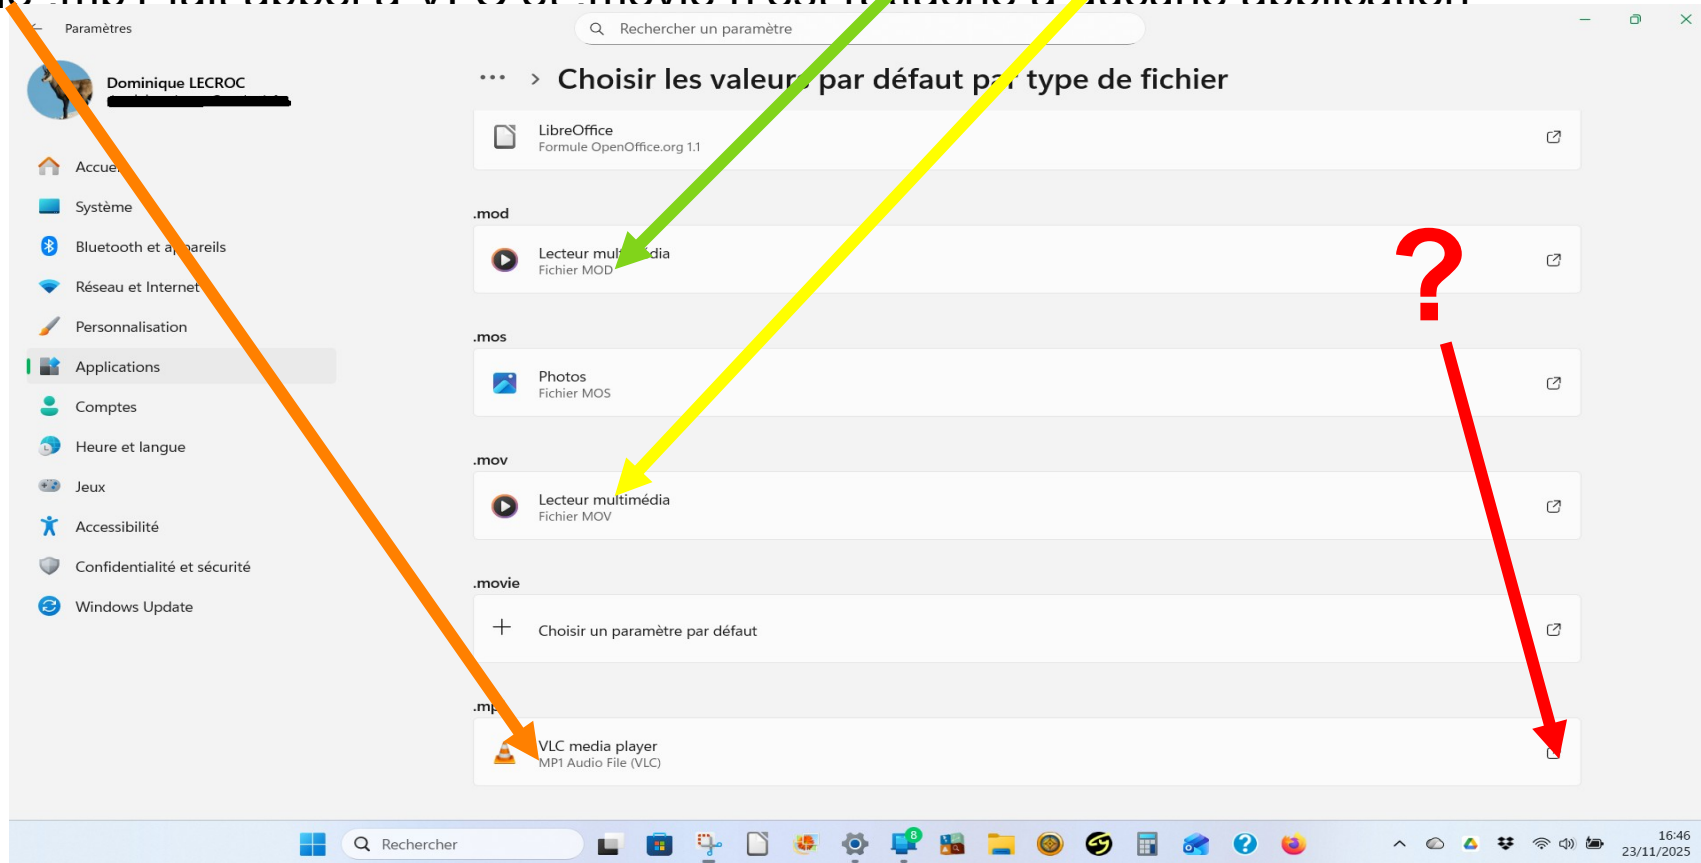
Paramètres

Rechercher un paramètre

Dominique LECROC

Accueil
Système
Bluetooth et appareils
Réseau et Internet
Personnalisation
Applications
Comptes
Heure et langue
Jeux
Accessibilité
Confidentialité et sécurité
Windows Update

··· > Choisir les valeurs par défaut par type de fichier

LibreOffice
Formule OpenOffice.org 1.1

.mod

Lecteur multimédia
Fichier MOD

?

.mos

Photos
Fichier MOS

.mov

Lecteur multimédia
Fichier MOV

.movie

Choisir un paramètre par défaut

.mp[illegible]

VLC media player
MP1 Audio File (VLC)

Rechercher

8

16:46
23/11/2025